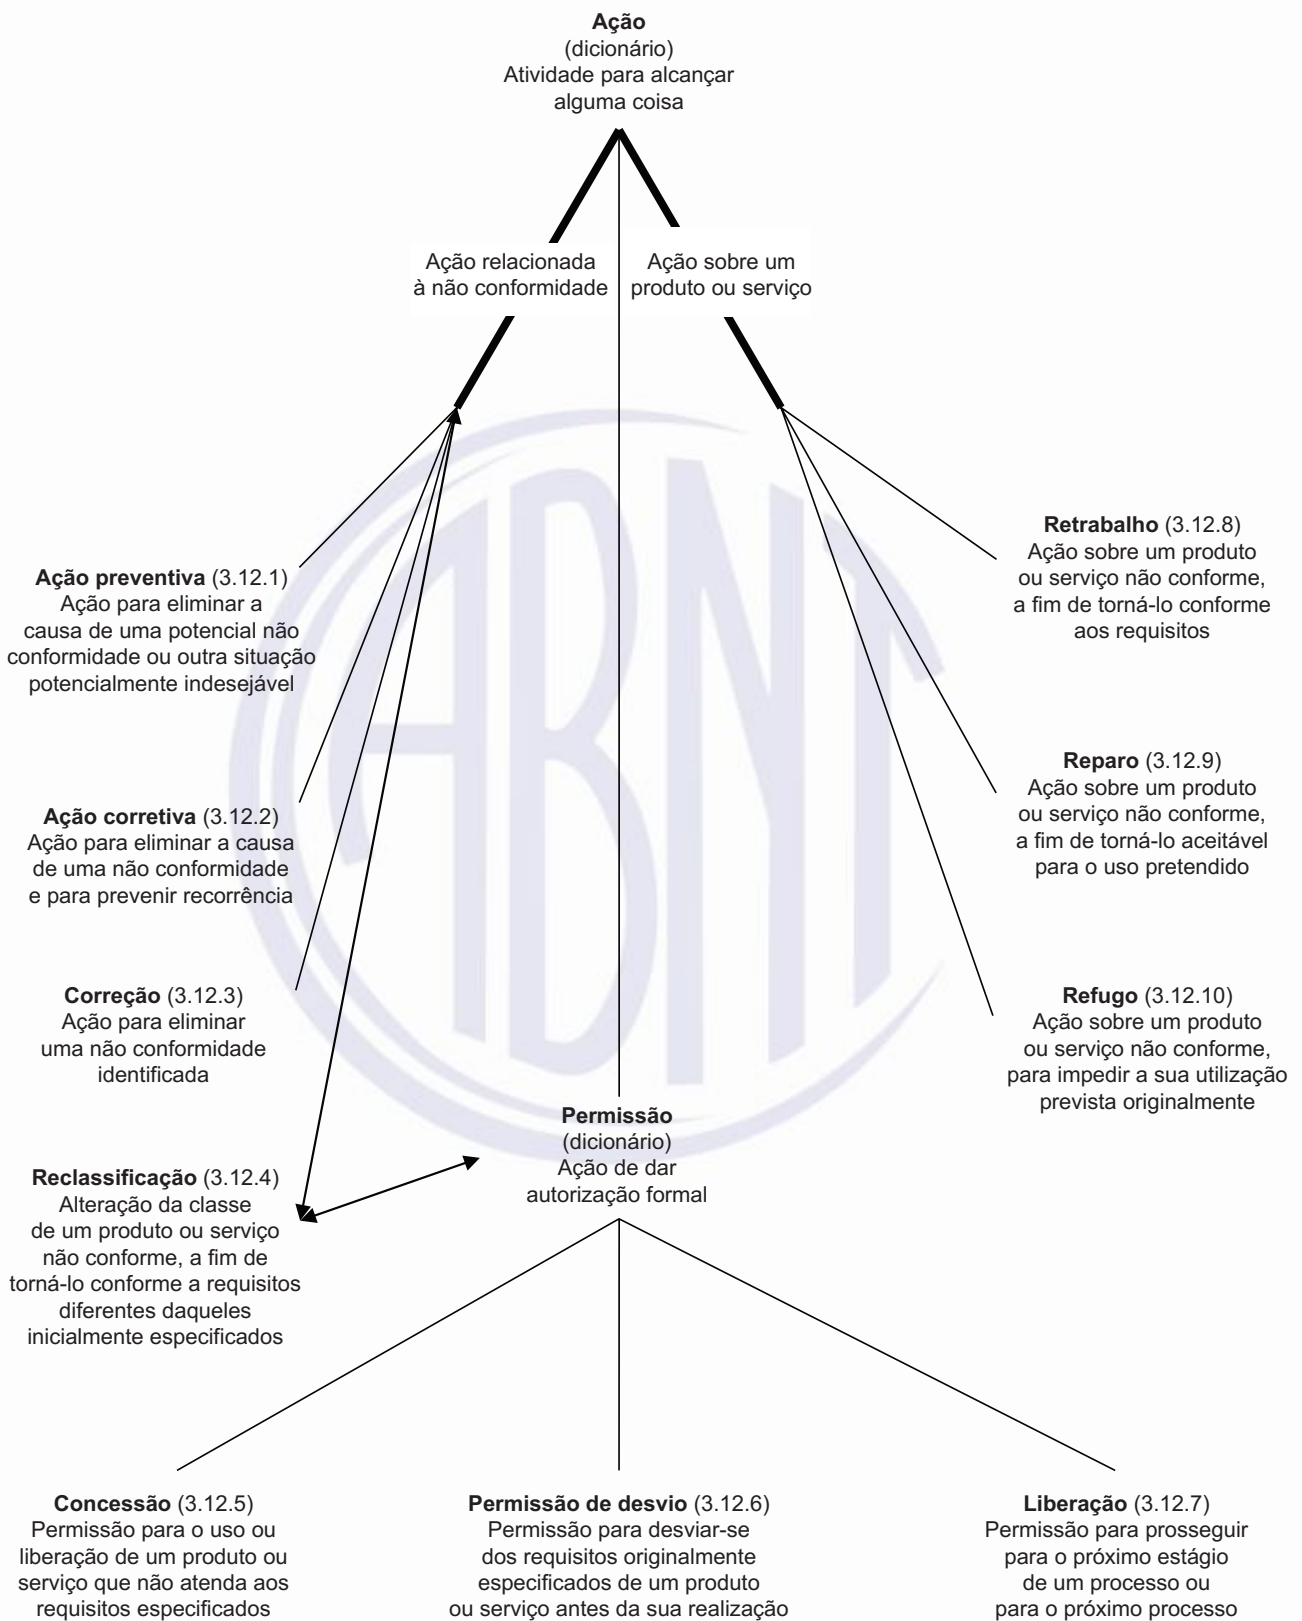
**Ação**
(dicionário)
Atividade para alcançar alguma coisa

Ação relacionada à não conformidade

Ação sobre um produto ou serviço

**Ação preventiva** (3.12.1)
Ação para eliminar a causa de uma potencial não conformidade ou outra situação potencialmente indesejável

**Ação corretiva** (3.12.2)
Ação para eliminar a causa de uma não conformidade e para prevenir recorrência

**Correção** (3.12.3)
Ação para eliminar uma não conformidade identificada

**Reclassificação** (3.12.4)
Alteração da classe de um produto ou serviço não conforme, a fim de torná-lo conforme a requisitos diferentes daqueles inicialmente especificados

**Retrabalho** (3.12.8)
Ação sobre um produto ou serviço não conforme, a fim de torná-lo conforme aos requisitos

**Reparo** (3.12.9)
Ação sobre um produto ou serviço não conforme, a fim de torná-lo aceitável para o uso pretendido

**Refugo** (3.12.10)
Ação sobre um produto ou serviço não conforme, para impedir a sua utilização prevista originalmente

**Permissão**
(dicionário)
Ação de dar autorização formal

**Concessão** (3.12.5)
Permissão para o uso ou liberação de um produto ou serviço que não atenda aos requisitos especificados

**Permissão de desvio** (3.12.6)
Permissão para desviar-se dos requisitos originalmente especificados de um produto ou serviço antes da sua realização

**Liberação** (3.12.7)
Permissão para prosseguir para o próximo estágio de um processo ou para o próximo processo

ABNT